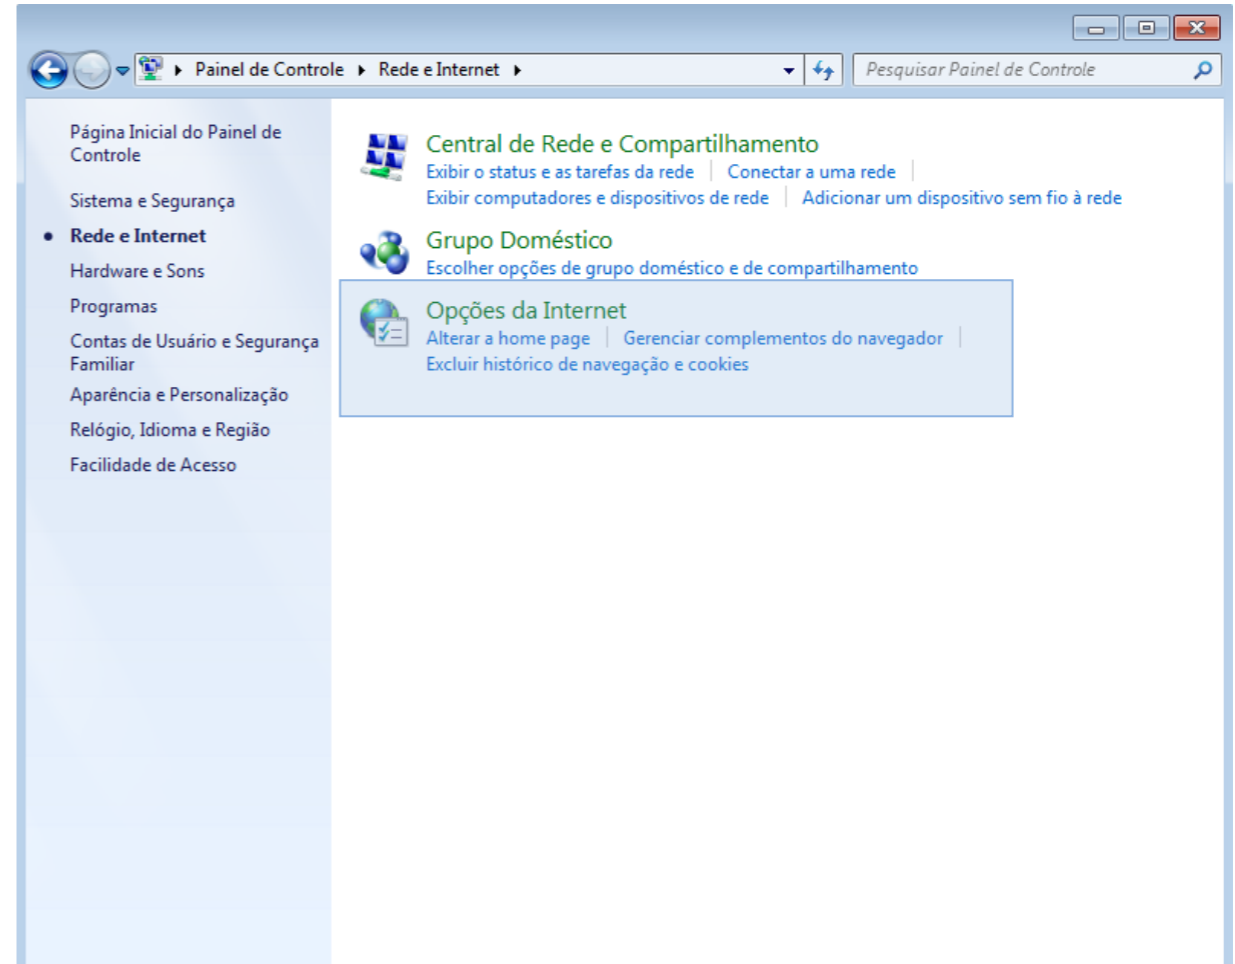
Painel de Controle ▸ Rede e Internet ▸

Pesquisar Painel de Controle

Página Inicial do Painel de Controle

Sistema e Segurança

Rede e Internet

Hardware e Sons

Programas

Contas de Usuário e Segurança Familiar

Aparência e Personalização

Relógio, Idioma e Região

Facilidade de Acesso

Central de Rede e Compartilhamento

Exibir o status e as tarefas da rede | Conectar a uma rede |

Exibir computadores e dispositivos de rede | Adicionar um dispositivo sem fio à rede

Grupo Doméstico

Escolher opções de grupo doméstico e de compartilhamento

Opções da Internet

Alterar a home page | Gerenciar complementos do navegador |

Excluir histórico de navegação e cookies